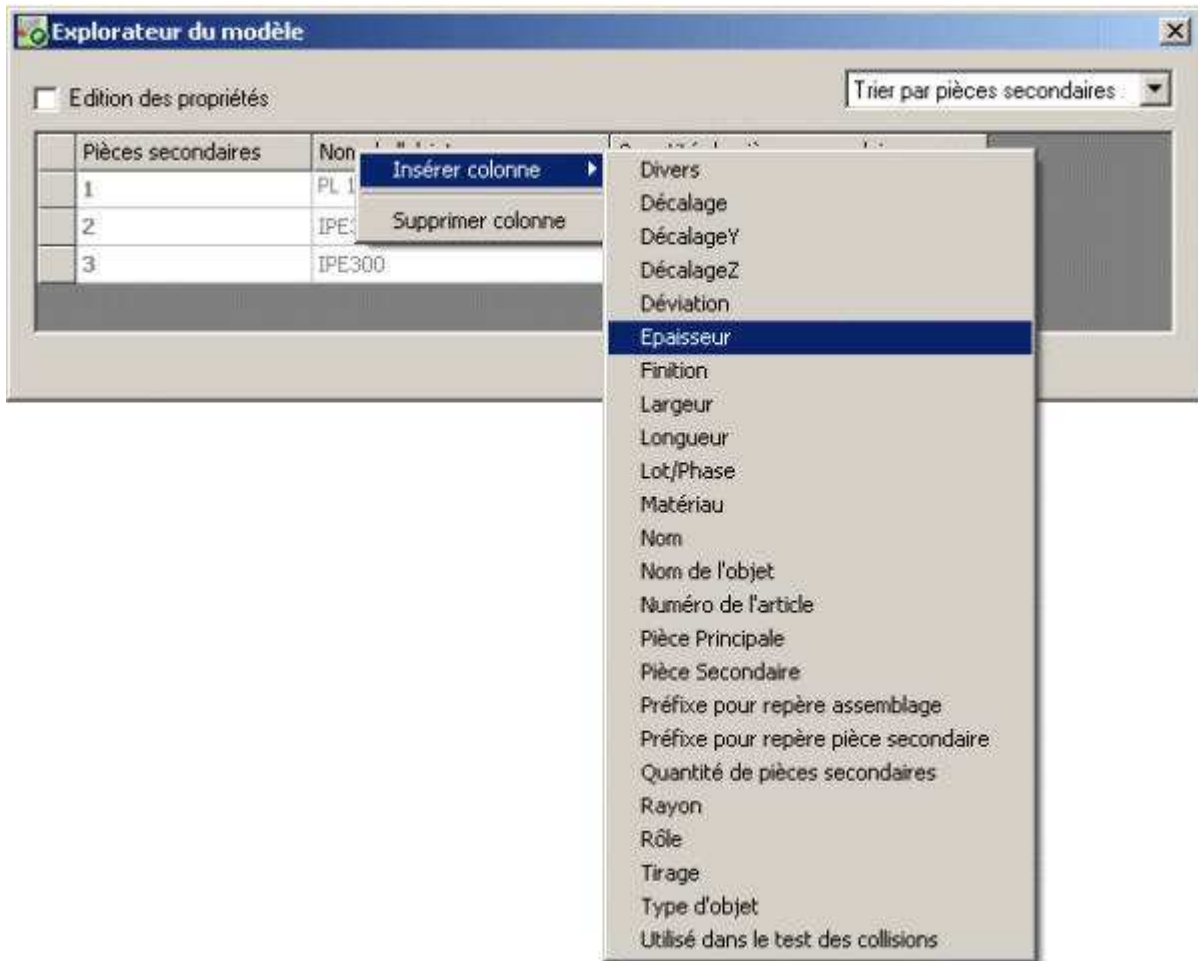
Explorateur du modèle

Edition des propriétés

Trier par pièces secondaires

| | Pièces secondaires | Non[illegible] |
|---|---|---|
| | 1 | PL 1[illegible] |
| | 2 | IPE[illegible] |
| | 3 | IPE300 |

Insérer colonne
Supprimer colonne

Divers
Décalage
DécalageY
DécalageZ
Déviation
Epaisseur
Finition
Largeur
Longueur
Lot/Phase
Matériau
Nom
Nom de l'objet
Numéro de l'article
Pièce Principale
Pièce Secondaire
Préfixe pour repère assemblage
Préfixe pour repère pièce secondaire
Quantité de pièces secondaires
Rayon
Rôle
Tirage
Type d'objet
Utilisé dans le test des collisions